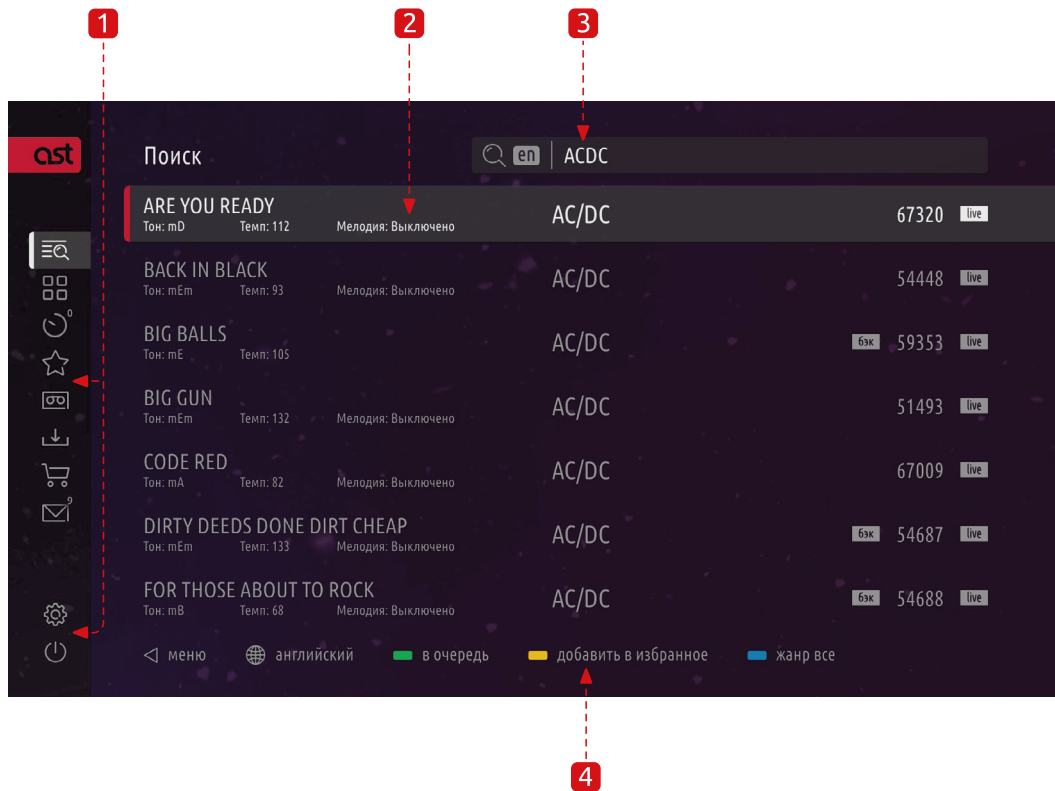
1 2 3

ast

Поиск

en ACDC

0

9

| Песня | Исполнитель | | Номер | |
|---|---|---|---|---|
| ARE YOU READY<br>Тон: mD Темп: 112 Мелодия: Выключено | AC/DC | | 67320 | live |
| BACK IN BLACK<br>Тон: mEm Темп: 93 Мелодия: Выключено | AC/DC | | 54448 | live |
| BIG BALLS<br>Тон: mE Темп: 105 | AC/DC | бэк | 59353 | live |
| BIG GUN<br>Тон: mEm Темп: 132 Мелодия: Выключено | AC/DC | | 51493 | live |
| CODE RED<br>Тон: mA Темп: 82 Мелодия: Выключено | AC/DC | | 67009 | live |
| DIRTY DEEDS DONE DIRT CHEAP<br>Тон: mEm Темп: 133 Мелодия: Выключено | AC/DC | бэк | 54687 | live |
| FOR THOSE ABOUT TO ROCK<br>Тон: mB Темп: 68 Мелодия: Выключено | AC/DC | бэк | 54688 | live |

меню английский в очередь добавить в избранное жанр все

4